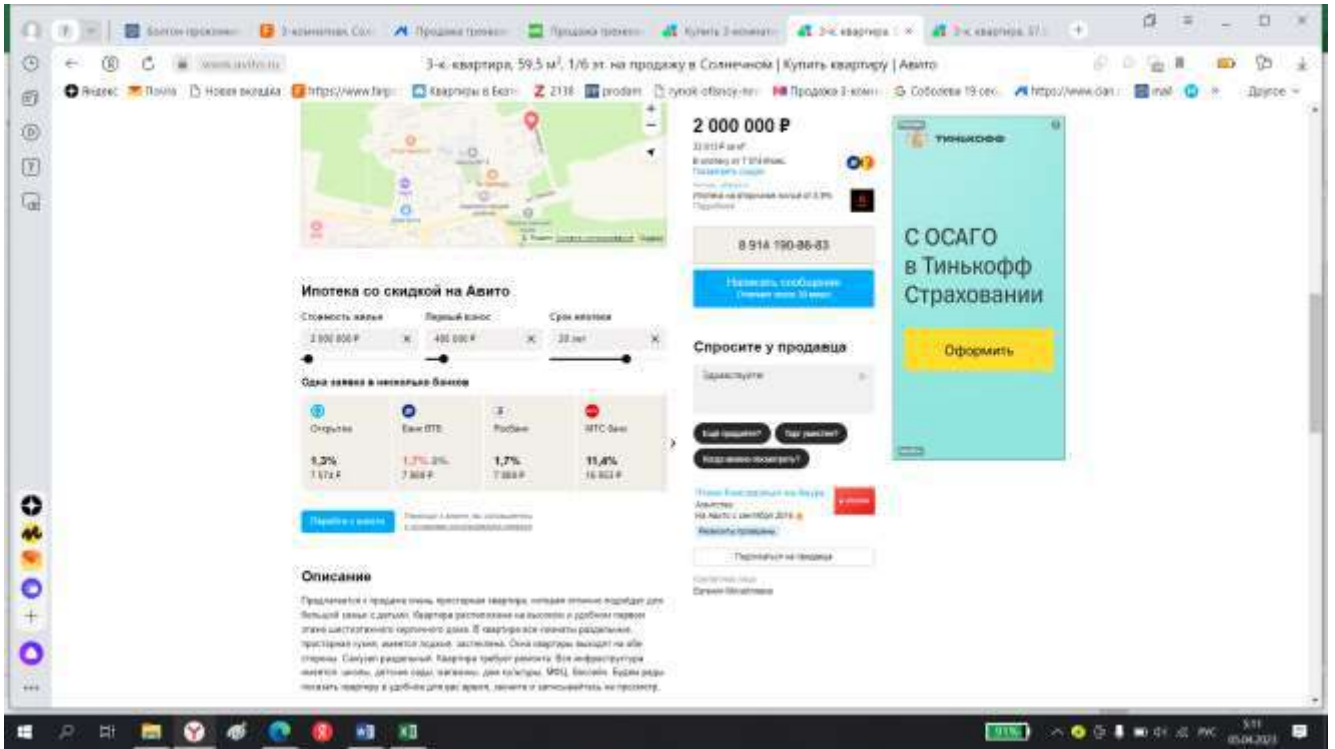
3-к. квартира, 59,5 м², 1/6 эт. на продажу в Солнечном | Купить квартиру | Авито

2 000 000 ₽

8 914 190-86-83

Ипотека со скидкой на Авито

Стоимость жилья
2 000 000 ₽

Первый взнос
400 000 ₽

Срок ипотеки
20 лет

Одна заявка в несколько банков

| Открытие | Банк ВТБ | Росбанк | МТС Банк |
|---|---|---|---|
| 1,3% | 1,7% 3% | 1,7% | 11,4% |
| 7 572 ₽ | 7 868 ₽ | 7 868 ₽ | 16 803 ₽ |

Перейти к анкете

Описание

Предлагается к продаже очень просторная квартира, которая отлично подойдет для большой семьи с детьми. Квартира расположена на высоком и удобном первом этаже шестиэтажного кирпичного дома. В квартире все комнаты раздельные, просторная кухня, имеется лоджия, застеклена. Окна квартиры выходят на обе стороны. Санузел раздельный. Квартира требует ремонта. Вся инфраструктура имеется: школы, детские сады, магазины, дом культуры, МФЦ, бассейн. Будем рады показать квартиру в удобное для вас время, звоните и записывайтесь на просмотр.

Написать сообщение
Отвечает около 30 минут

Спросите у продавца

Здравствуйте!

Ещё продаёте?
Торг уместен?
Когда можно посмотреть?

Подписаться на продавца

Тинькофф

С ОСАГО
в Тинькофф
Страховании

Оформить

Другое